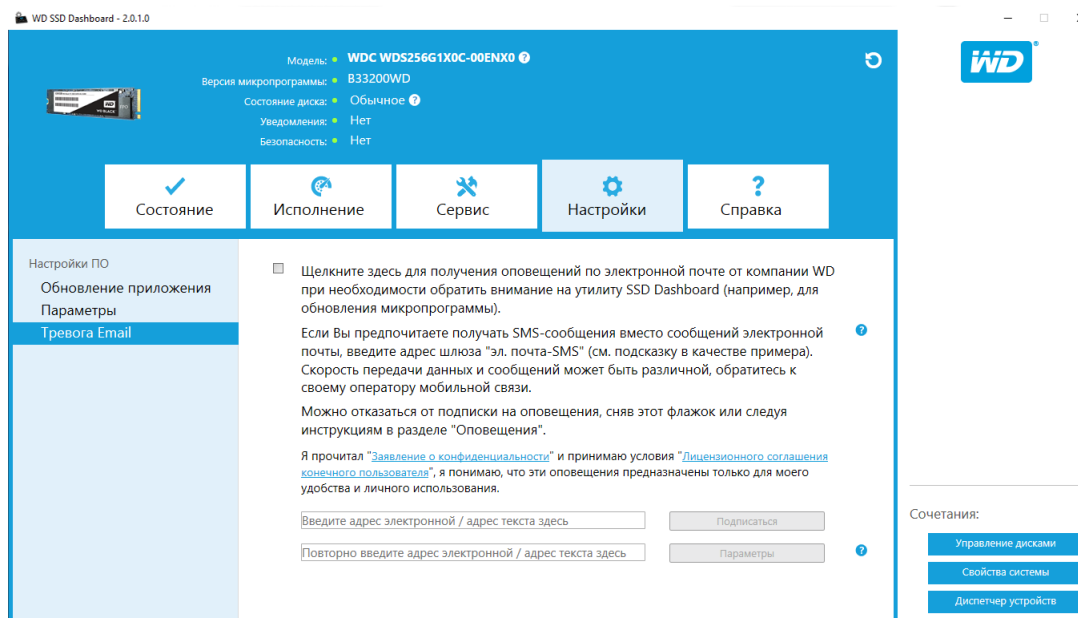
WD SSD Dashboard - 2.0.1.0

Модель: WDC WDS256G1X0C-00ENX0
Версия микропрограммы: B33200WD
Состояние диска: Обычное
Уведомления: Нет
Безопасность: Нет

WD

Состояние
Исполнение
Сервис
Настройки
Справка

Настройки ПО
Обновление приложения
Параметры
Тревога Email

Щелкните здесь для получения оповещений по электронной почте от компании WD при необходимости обратить внимание на утилиту SSD Dashboard (например, для обновления микропрограммы).

Если Вы предпочитаете получать SMS-сообщения вместо сообщений электронной почты, введите адрес шлюза "эл. почта-SMS" (см. подсказку в качестве примера). Скорость передачи данных и сообщений может быть различной, обратитесь к своему оператору мобильной связи.

Можно отказаться от подписки на оповещения, сняв этот флажок или следуя инструкциям в разделе "Оповещения".

Я прочитал "Заявление о конфиденциальности" и принимаю условия "Лицензионного соглашения конечного пользователя", я понимаю, что эти оповещения предназначены только для моего удобства и личного использования.

Введите адрес электронной / адрес текста здесь
Подписаться
Повторно введите адрес электронной / адрес текста здесь
Параметры

Сочетания:
Управление дисками
Свойства системы
Диспетчер устройств